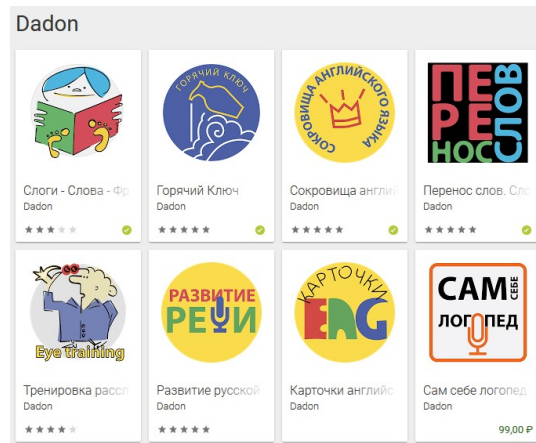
Dadon

ГОРЯЧИЙ КЛЮЧ

СОКРОВИЩА АНГЛИЙСКОГО ЯЗЫКА

ПЕРЕ НОС СЛОВ

Слоги - Слова - Ф
Dadon

Горячий Ключ
Dadon

Сокровища англи
Dadon

Перенос слов. Сл
Dadon

Eye training

РАЗВИТИЕ РЕЧИ

КАРТОЧКИ ENG

САМ СЕБЕ ЛОГОПЕД

Тренировка расс
Dadon

Развитие русской
Dadon

Карточки англий
Dadon

Сам себе логопед
Dadon
99,00 ₽